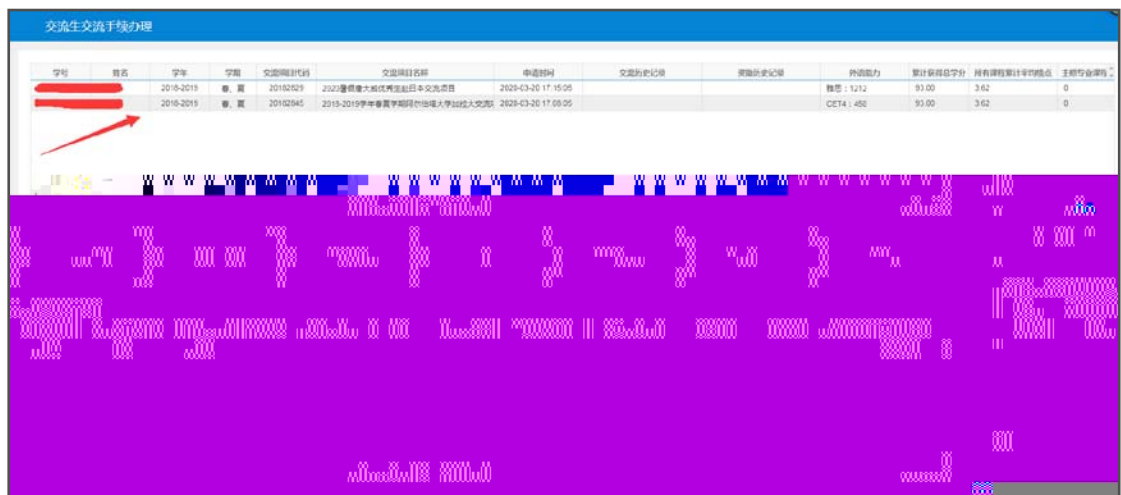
交流生交流手续办理

| 学号 | 姓名 | 学年 | 学期 | 交流项目代码 | 交流项目名称 | 申请时间 | 交流历史记录 | 资助历史记录 | 外语能力 | 累计获得总学分 | 所有课程累计平均绩点 | 主修专业排名 |
|---|---|---|---|---|---|---|---|---|---|---|---|---|
| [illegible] | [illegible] | 2018-2019 | 春、夏 | 20182829 | 2020暑假庆大校优秀生赴日本交流项目 | 2020-03-20 17:15:05 | | | 雅思：1212 | 93.00 | 3.62 | 0 |
| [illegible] | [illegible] | 2018-2019 | 春、夏 | 20182845 | 2018-2019学年春夏学期赴伦比亚大学… | 2020-03-20 17:08:05 | | | CET4：450 | 93.00 | 3.62 | 0 |